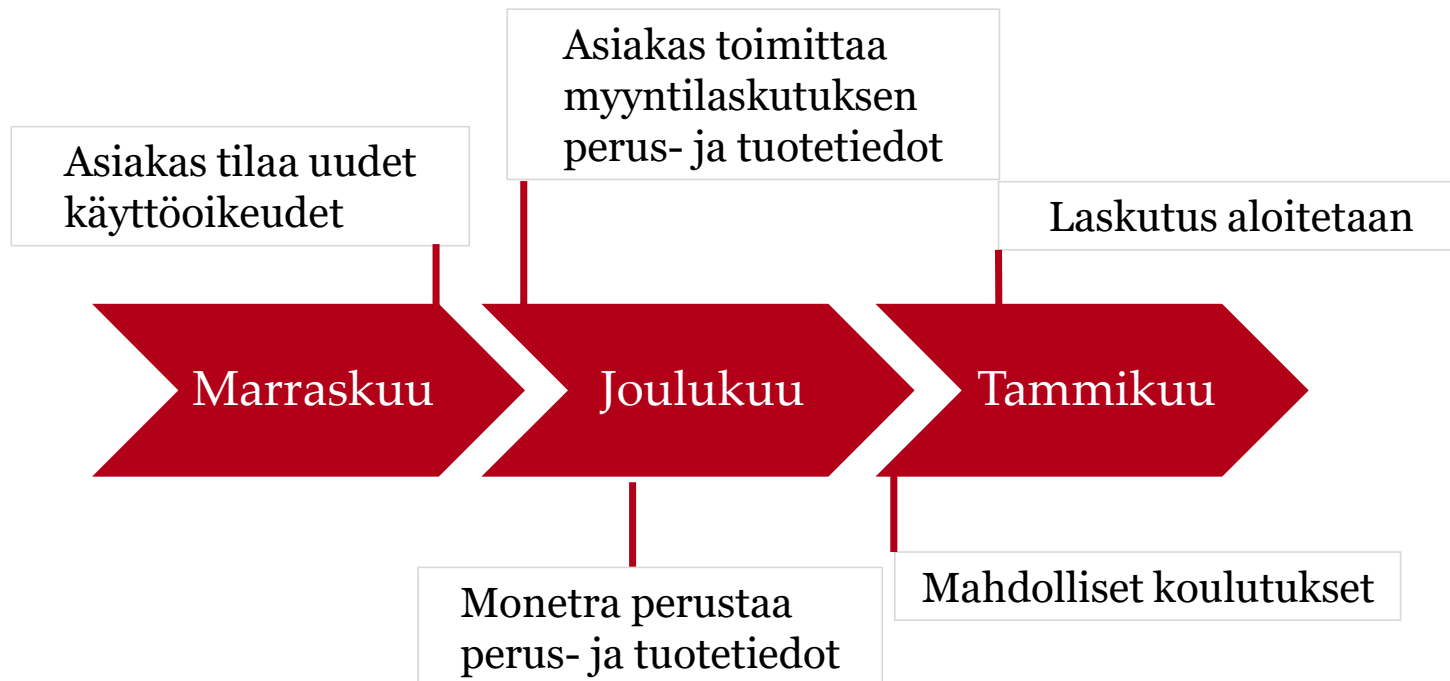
Asiakas toimittaa myyntilaskutuksen perus- ja tuotetiedot

Asiakas tilaa uudet käyttöoikeudet

Laskutus aloitetaan

Marraskuu

Joulukuu

Tammikuu

Monetra perustaa perus- ja tuotetiedot

Mahdolliset koulutukset